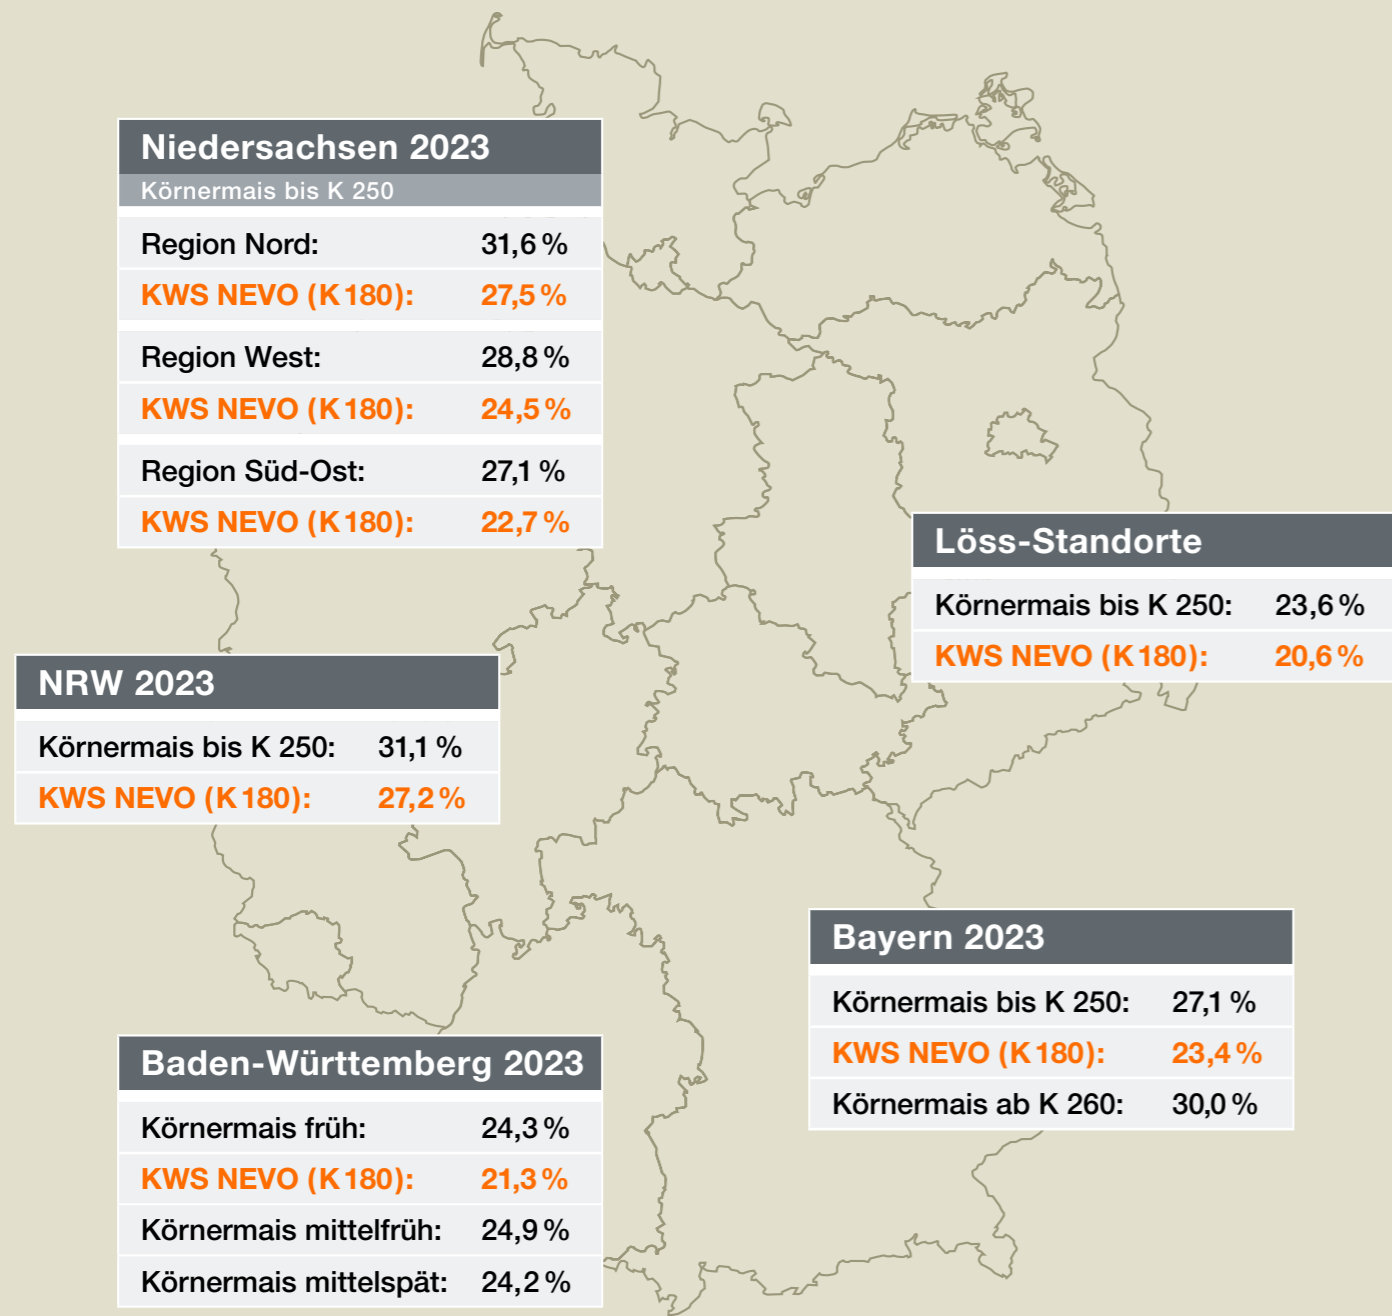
Niedersachsen 2023
Körnermais bis K 250

| | |
|---|---|
| Region Nord: | 31,6 % |
| KWS NEVO (K 180): | 27,5 % |
| Region West: | 28,8 % |
| KWS NEVO (K 180): | 24,5 % |
| Region Süd-Ost: | 27,1 % |
| KWS NEVO (K 180): | 22,7 % |

Löss-Standorte

| | |
|---|---|
| Körnermais bis K 250: | 23,6 % |
| KWS NEVO (K 180): | 20,6 % |

NRW 2023

| | |
|---|---|
| Körnermais bis K 250: | 31,1 % |
| KWS NEVO (K 180): | 27,2 % |

Bayern 2023

| | |
|---|---|
| Körnermais bis K 250: | 27,1 % |
| KWS NEVO (K 180): | 23,4 % |
| Körnermais ab K 260: | 30,0 % |

Baden-Württemberg 2023

| | |
|---|---|
| Körnermais früh: | 24,3 % |
| KWS NEVO (K 180): | 21,3 % |
| Körnermais mittelfrüh: | 24,9 % |
| Körnermais mittelspät: | 24,2 % |